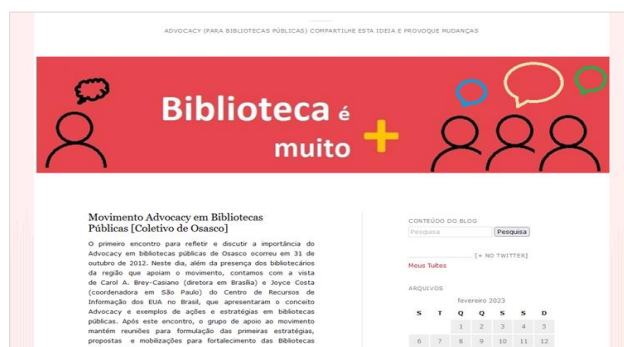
ADVOCACY (PARA BIBLIOTECAS PÚBLICAS) COMPARTILHE ESTA IDEIA E PROVOQUE MUDANÇAS

Biblioteca é muito +

Movimento Advocacy em Bibliotecas Públicas [Coletivo de Osasco]

O primeiro encontro para refletir e discutir a importância do Advocacy em bibliotecas públicas de Osasco ocorreu em 31 de outubro de 2012. Neste dia, além da presença dos bibliotecários da região que apoiam o movimento, contamos com a vista de Carol A. Brey-Casiano (diretora em Brasília) e Joyce Costa (coordenadora em São Paulo) do Centro de Recursos de Informação dos EUA no Brasil, que apresentaram o conceito Advocacy e exemplos de ações e estratégias em bibliotecas públicas. Após este encontro, o grupo de apoio ao movimento mantém reuniões para formulação das primeiras estratégias, propostas e mobilizações para fortalecimento das Bibliotecas

CONTEÚDO DO BLOG
Pesquisa
Pesquisa
[+ NO TWITTER]
Meus Tuites
ARQUIVOS
fevereiro 2023
| S | T | Q | Q | S | S | D |
|---|---|---|---|---|---|---|
| | | 1 | 2 | 3 | 4 | 5 |
| 6 | 7 | 8 | 9 | 10 | 11 | 12 |